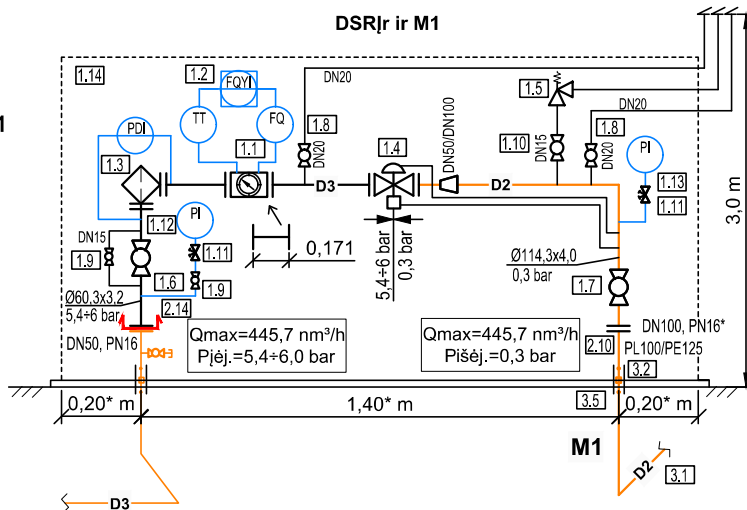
DSR|r ir M1

1.14

1.2

FQYI

TT

FQ

PDI

1.3

1.1

DN20

1.8

DN20

D3

1.4

DN50/DN100

D2

1.5

DN20

1.10

DN15

1.8

DN20

PI

1.13

1.11

1.12

PI

DN15

1.9

1.11

1.6

1.9

0,171

5,4÷6 bar

0,3 bar

Ø114,3x4,0

0,3 bar

1.7

Ø60,3x3,2

5,4÷6 bar

2.14

DN50, PN16

Qmax=445,7 nm³/h

Pįėj.=5,4÷6,0 bar

Qmax=445,7 nm³/h

Pišėj.=0,3 bar

DN100, PN16*

2.10

PL100/PE125

3.2

3,0 m

0,20* m

1,40* m

3.5

0,20* m

M1

D2

3.1

D3

1